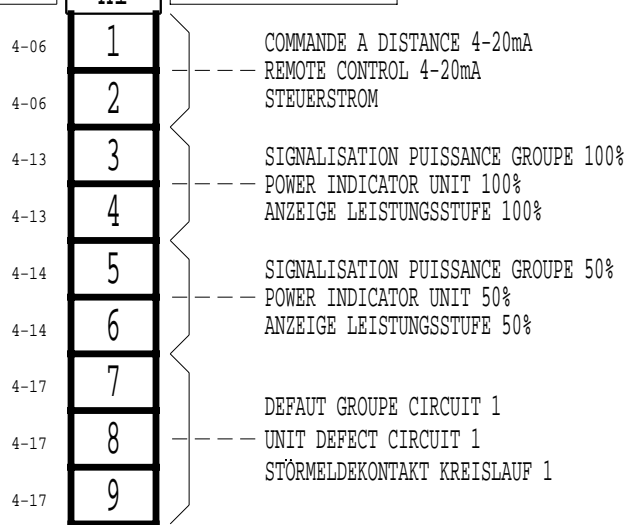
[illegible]

4-06 1
4-06 2

COMMANDE A DISTANCE 4-20mA
REMOTE CONTROL 4-20mA
STEUERSTROM

4-13 3
4-13 4

SIGNALISATION PUISSANCE GROUPE 100%
POWER INDICATOR UNIT 100%
ANZEIGE LEISTUNGSSTUFE 100%

4-14 5
4-14 6

SIGNALISATION PUISSANCE GROUPE 50%
POWER INDICATOR UNIT 50%
ANZEIGE LEISTUNGSSTUFE 50%

4-17 7
4-17 8
4-17 9

DEFAUT GROUPE CIRCUIT 1
UNIT DEFECT CIRCUIT 1
STÖRMELDEKONTAKT KREISLAUF 1